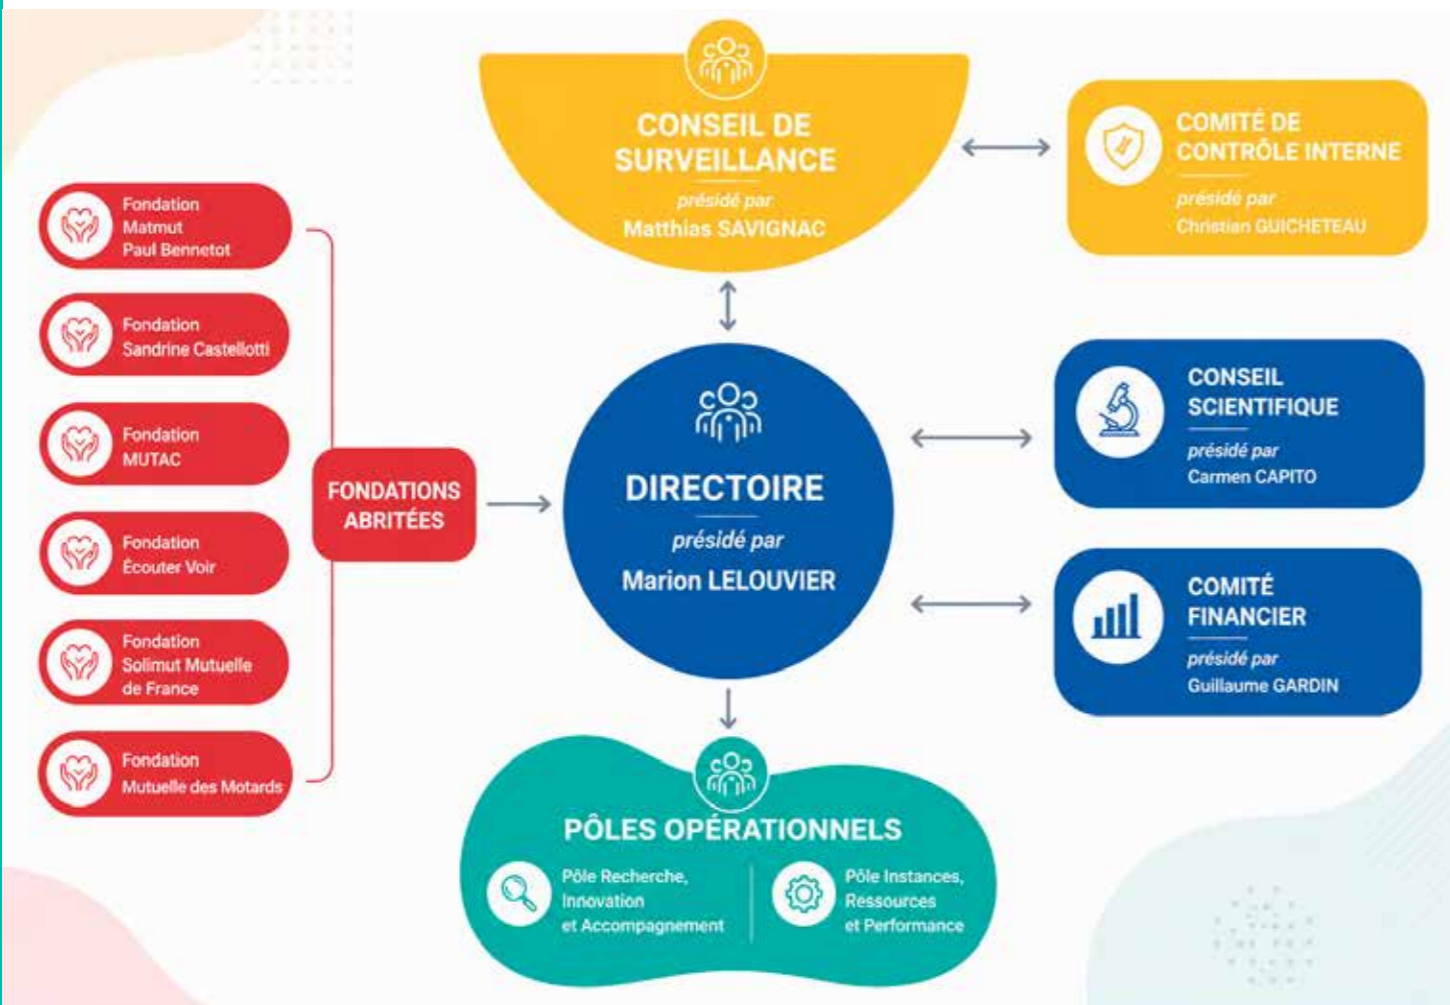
CONSEIL DE SURVEILLANCE
présidé par
Matthias SAVIGNAC

COMITÉ DE CONTRÔLE INTERNE
présidé par
Christian GUICHETEAU

Fondation Matmut Paul Bennetot

Fondation Sandrine Castellotti

Fondation MUTAC

Fondation Écouter Voir

Fondation Solimut Mutuelle de France

Fondation Mutuelle des Motards

FONDATIONS ABRITÉES

DIRECTOIRE
présidé par
Marion LELOUVIER

CONSEIL SCIENTIFIQUE
présidé par
Carmen CAPITO

COMITÉ FINANCIER
présidé par
Guillaume GARDIN

PÔLES OPÉRATIONNELS
Pôle Recherche, Innovation et Accompagnement
Pôle Instances, Ressources et Performance